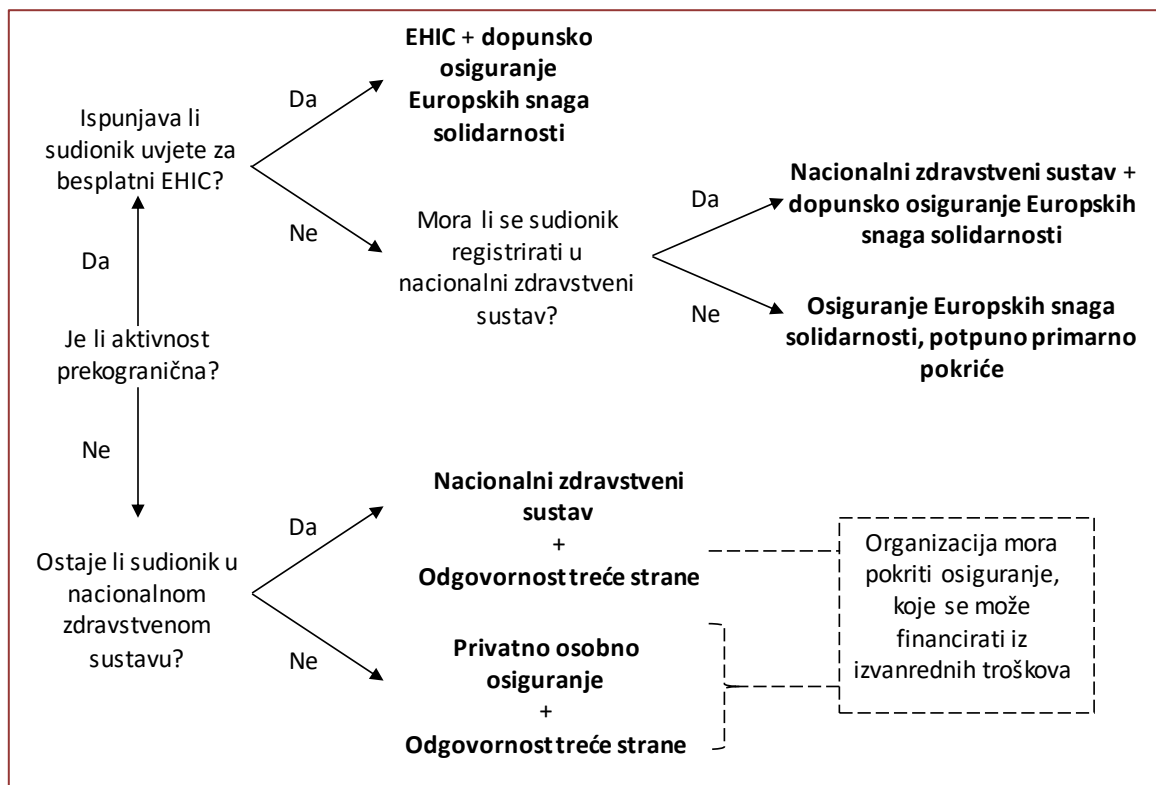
Ispunjava li sudionik uvjete za besplatni EHIC?

Da

EHIC + dopunsko osiguranje Europskih snaga solidarnosti

Ne

Mora li se sudionik registrirati u nacionalni zdravstveni sustav?

Da

Nacionalni zdravstveni sustav + dopunsko osiguranje Europskih snaga solidarnosti

Ne

Osiguranje Europskih snaga solidarnosti, potpuno primarno pokriće

Da

Je li aktivnost prekogranična?

Ne

Ostaje li sudionik u nacionalnom zdravstvenom sustavu?

Da

Nacionalni zdravstveni sustav + Odgovornost treće strane

Ne

Privatno osobno osiguranje + Odgovornost treće strane

Organizacija mora pokriti osiguranje, koje se može financirati iz izvanrednih troškova